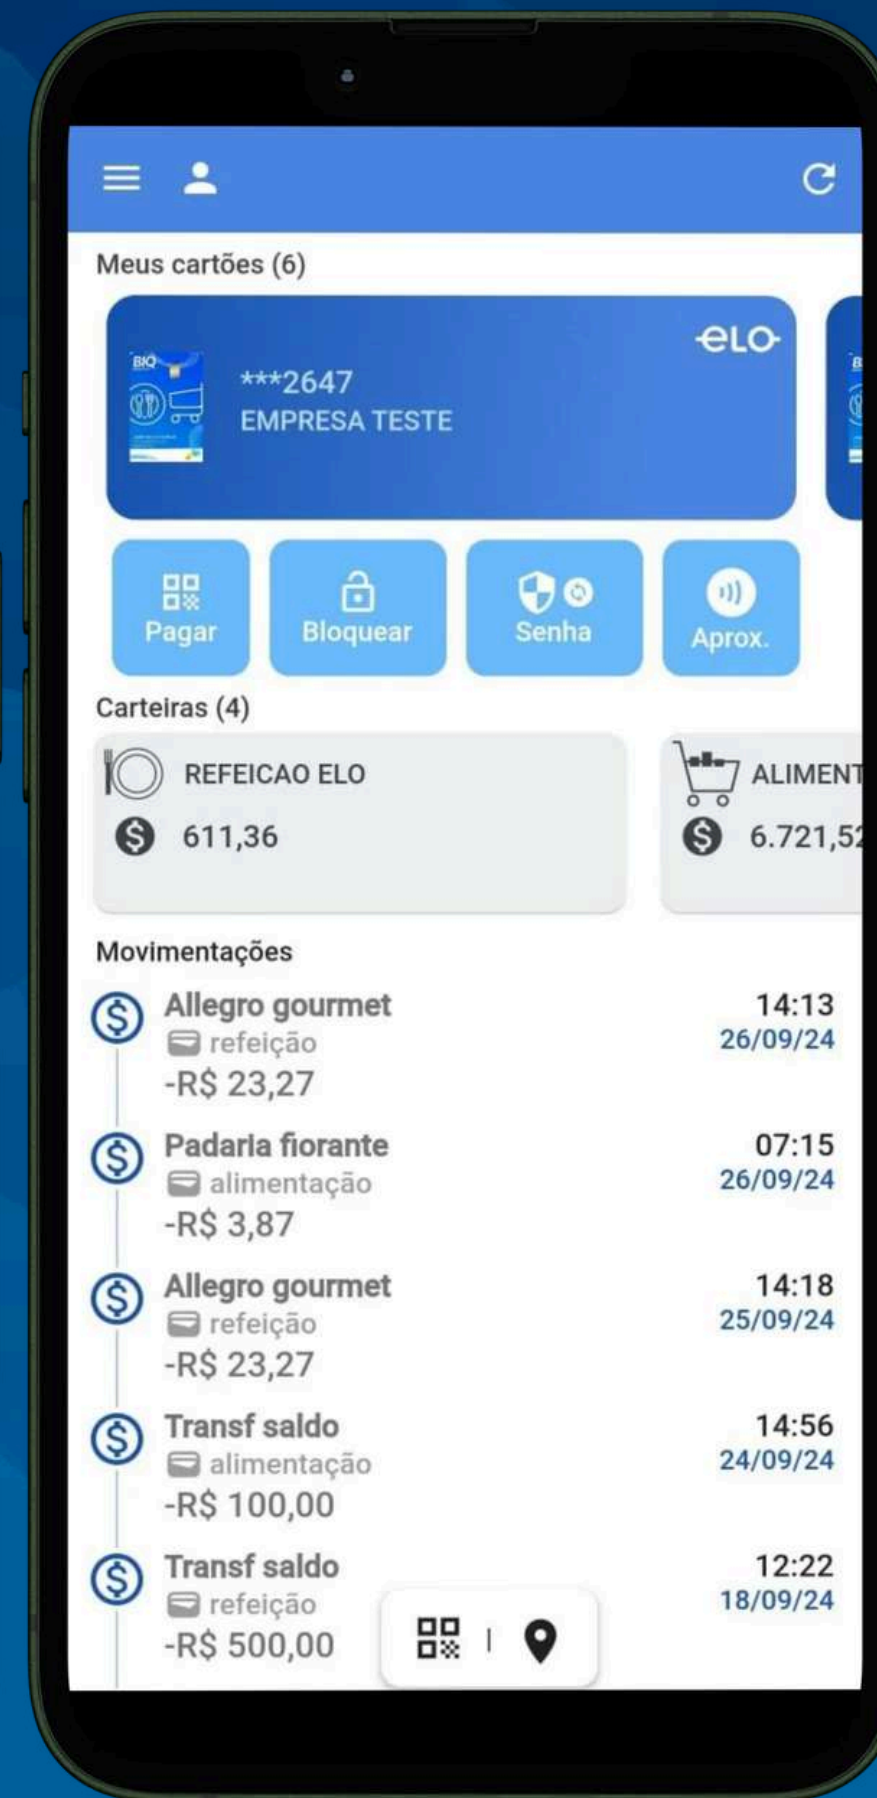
Meus cartões (6)

elo

***2647
EMPRESA TESTE

Pagar

Bloquear

Senha

Aprox.

Carteiras (4)

REFEICAO ELO
611,36

ALIMENT
6.721,52

Movimentações

Allegro gourmet
refeição
-R$ 23,27
14:13
26/09/24

Padaria fiorante
alimentação
-R$ 3,87
07:15
26/09/24

Allegro gourmet
refeição
-R$ 23,27
14:18
25/09/24

Transf saldo
alimentação
-R$ 100,00
14:56
24/09/24

Transf saldo
refeição
-R$ 500,00
12:22
18/09/24